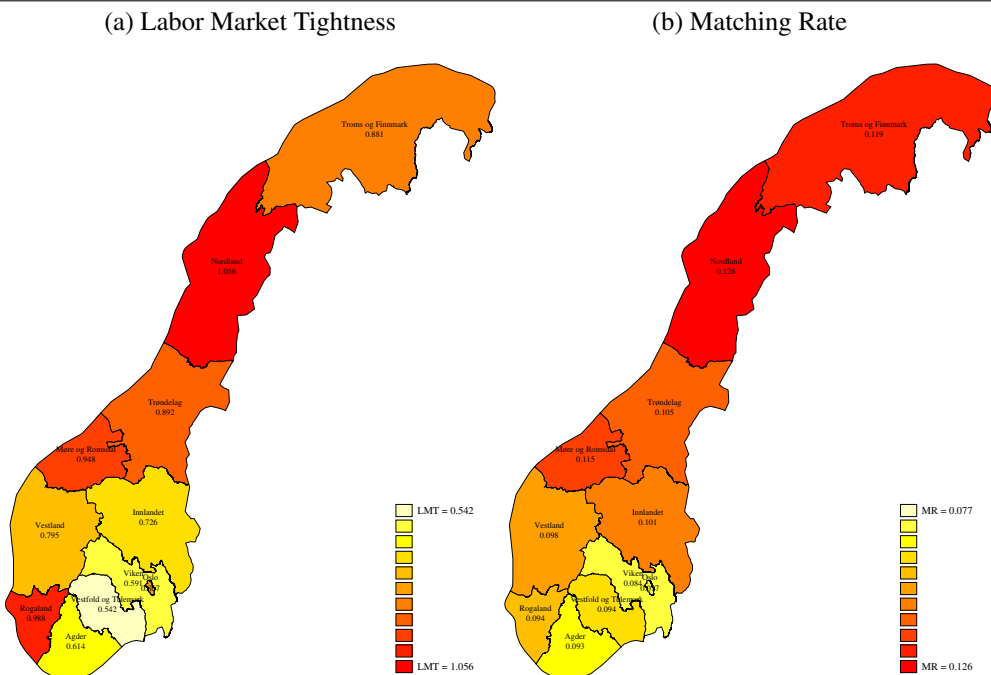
(a) Labor Market Tightness

Troms og Finnmark
0.881

Nordland
1.056

Trøndelag
0.892

Møre og Romsdal
0.948

Innlandet
0.726

Vestland
0.795

Viken
0.591

Oslo
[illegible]

Vestfold og Telemark
0.542

Rogaland
0.988

Agder
0.614

LMT = 0.542

LMT = 1.056

(b) Matching Rate

Troms og Finnmark
0.119

Nordland
0.126

Trøndelag
0.105

Møre og Romsdal
0.115

Innlandet
0.101

Vestland
0.098

Viken
0.084

Oslo
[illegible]

Vestfold og Telemark
0.094

Rogaland
0.094

Agder
0.093

MR = 0.077

MR = 0.126